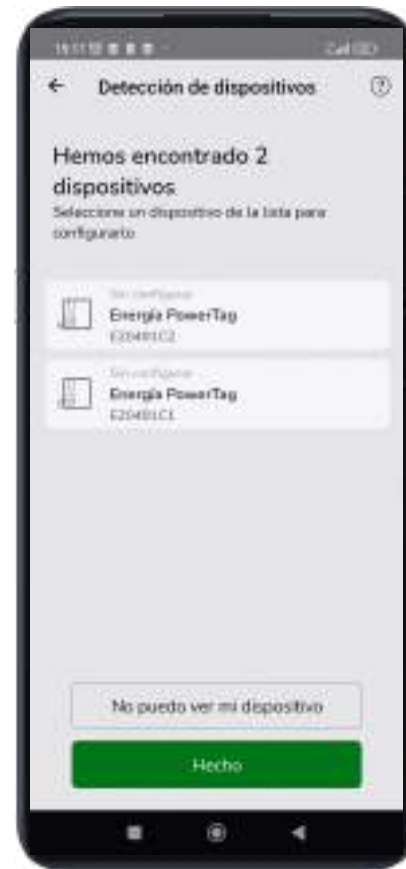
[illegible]

← Detección de dispositivos ?

Hemos encontrado 2 dispositivos

Seleccione un dispositivo de la lista para configurarlo

Sin configurar
Energía PowerTag
E20491C2

Sin configurar
Energía PowerTag
E20491C1

No puedo ver mi dispositivo

Hecho